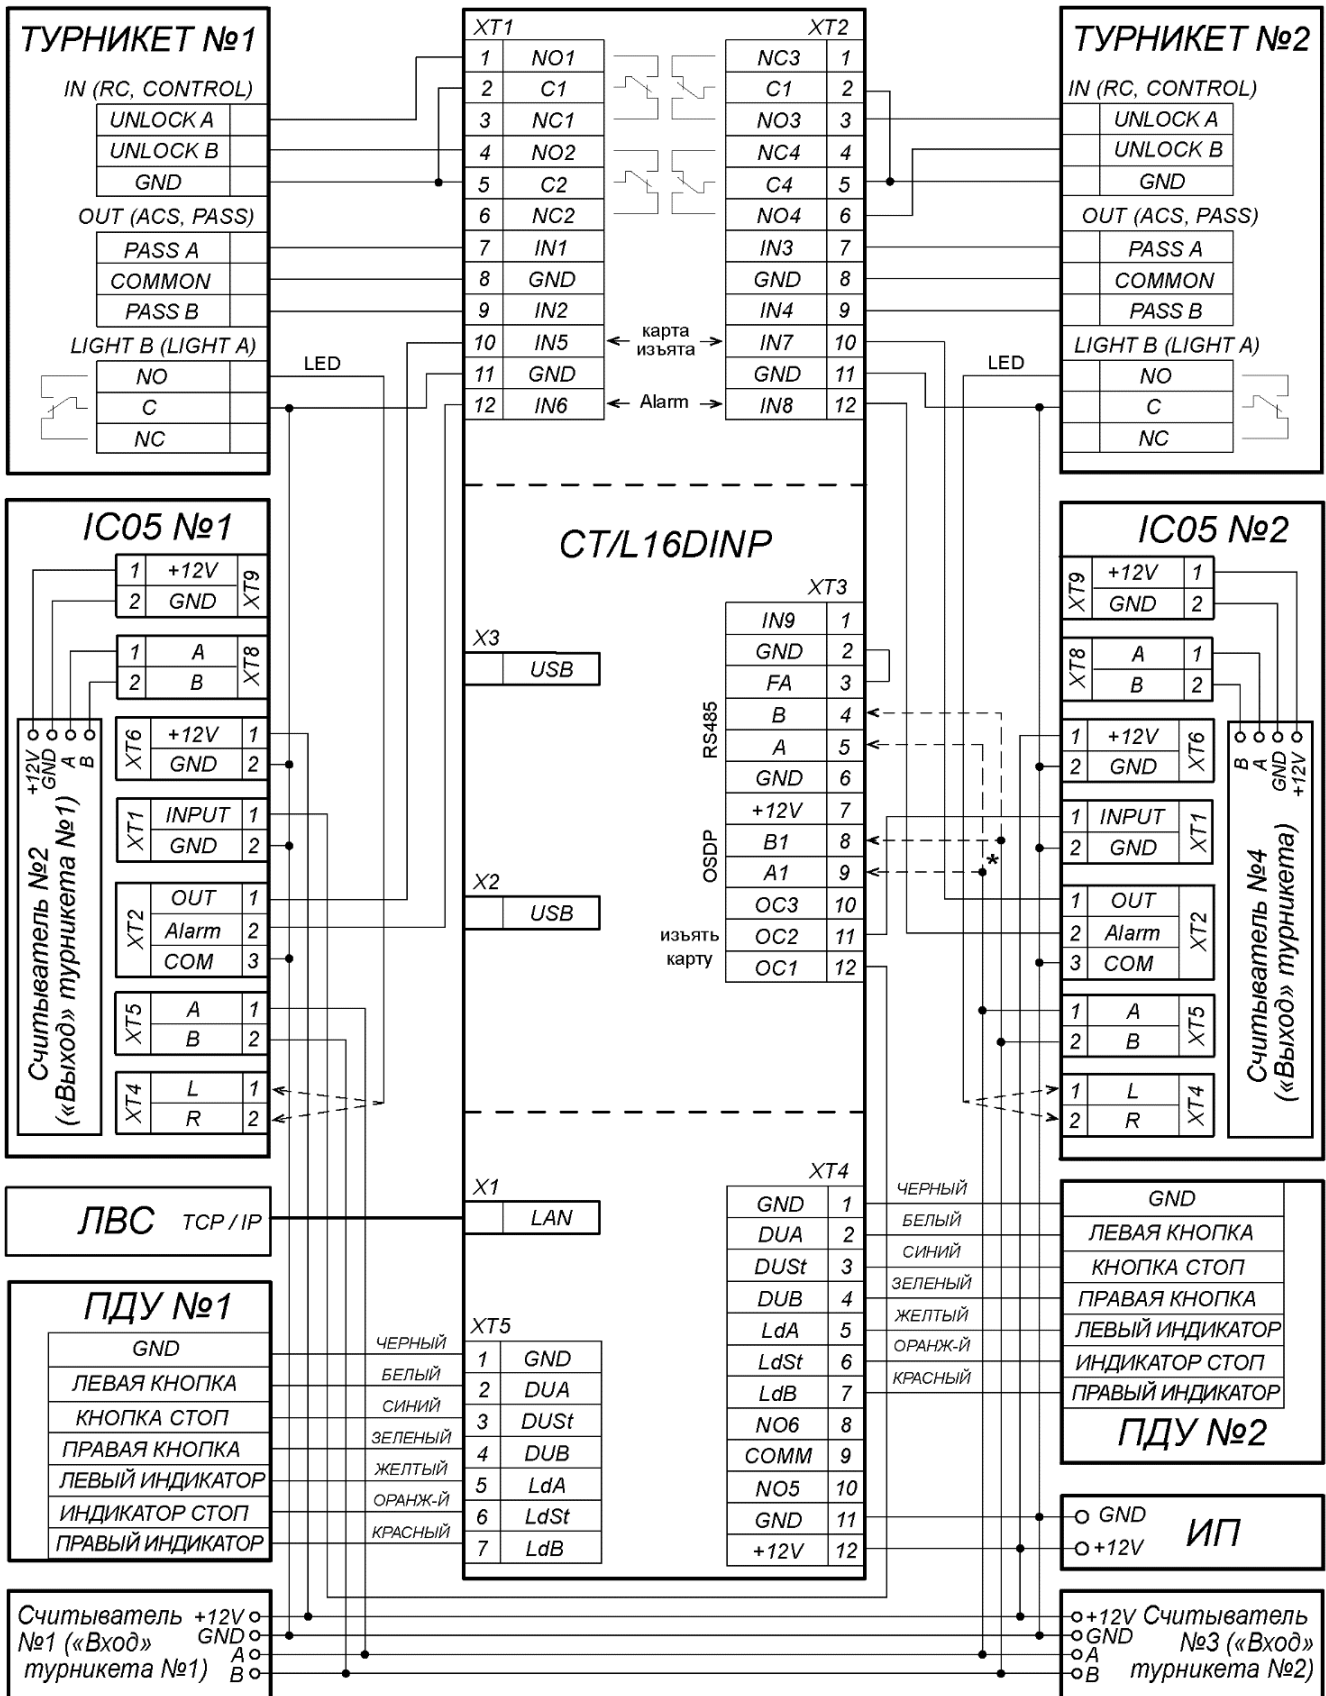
ТУРНИКЕТ №1
IN (RC, CONTROL)
UNLOCK A
UNLOCK B
GND
OUT (ACS, PASS)
PASS A
COMMON
PASS B
LIGHT B (LIGHT A)
NO
C
NC

LED

XT1
| 1 | NO1 |
|---|---|
| 2 | C1 |
| 3 | NC1 |
| 4 | NO2 |
| 5 | C2 |
| 6 | NC2 |
| 7 | IN1 |
| 8 | GND |
| 9 | IN2 |
| 10 | IN5 |
| 11 | GND |
| 12 | IN6 |

карта изъята
Alarm

XT2
| NC3 | 1 |
|---|---|
| C1 | 2 |
| NO3 | 3 |
| NC4 | 4 |
| C4 | 5 |
| NO4 | 6 |
| IN3 | 7 |
| GND | 8 |
| IN4 | 9 |
| IN7 | 10 |
| GND | 11 |
| IN8 | 12 |

ТУРНИКЕТ №2
IN (RC, CONTROL)
UNLOCK A
UNLOCK B
GND
OUT (ACS, PASS)
PASS A
COMMON
PASS B
LIGHT B (LIGHT A)
NO
C
NC

LED

IC05 №1
| 1 | +12V | XT9 |
|---|---|---|
| 2 | GND | |
| 1 | A | XT8 |
| 2 | B | |

+12V GND A B
Считыватель №2 («Выход» турникета №1)

| XT6 | +12V | 1 |
|---|---|---|
| | GND | 2 |
| XT1 | INPUT | 1 |
| | GND | 2 |
| XT2 | OUT | 1 |
| | Alarm | 2 |
| | COM | 3 |
| XT5 | A | 1 |
| | B | 2 |
| XT4 | L | 1 |
| | R | 2 |

CT/L16DINP

X3 USB
X2 USB
X1 LAN

XT3
| IN9 | 1 |
|---|---|
| GND | 2 |
| FA | 3 |
| B | 4 |
| A | 5 |
| GND | 6 |
| +12V | 7 |
| B1 | 8 |
| A1 | 9 |
| OC3 | 10 |
| OC2 | 11 |
| OC1 | 12 |

RS485
OSDP
изъять карту
*

IC05 №2
| XT9 | +12V | 1 |
|---|---|---|
| | GND | 2 |
| XT8 | A | 1 |
| | B | 2 |

B A GND +12V
Считыватель №4 («Выход» турникета)

| 1 | +12V | XT6 |
|---|---|---|
| 2 | GND | |
| 1 | INPUT | XT1 |
| 2 | GND | |
| 1 | OUT | XT2 |
| 2 | Alarm | |
| 3 | COM | |
| 1 | A | XT5 |
| 2 | B | |
| 1 | L | XT4 |
| 2 | R | |

ЛВС TCP / IP

ПДУ №1
GND
ЛЕВАЯ КНОПКА
КНОПКА СТОП
ПРАВАЯ КНОПКА
ЛЕВЫЙ ИНДИКАТОР
ИНДИКАТОР СТОП
ПРАВЫЙ ИНДИКАТОР

ЧЕРНЫЙ
БЕЛЫЙ
СИНИЙ
ЗЕЛЕНЫЙ
ЖЕЛТЫЙ
ОРАНЖ-Й
КРАСНЫЙ

XT5
| 1 | GND |
|---|---|
| 2 | DUA |
| 3 | DUSt |
| 4 | DUB |
| 5 | LdA |
| 6 | LdSt |
| 7 | LdB |

XT4
| GND | 1 |
|---|---|
| DUA | 2 |
| DUSt | 3 |
| DUB | 4 |
| LdA | 5 |
| LdSt | 6 |
| LdB | 7 |
| NO6 | 8 |
| COMM | 9 |
| NO5 | 10 |
| GND | 11 |
| +12V | 12 |

ЧЕРНЫЙ
БЕЛЫЙ
СИНИЙ
ЗЕЛЕНЫЙ
ЖЕЛТЫЙ
ОРАНЖ-Й
КРАСНЫЙ

GND
ЛЕВАЯ КНОПКА
КНОПКА СТОП
ПРАВАЯ КНОПКА
ЛЕВЫЙ ИНДИКАТОР
ИНДИКАТОР СТОП
ПРАВЫЙ ИНДИКАТОР
ПДУ №2

GND
+12V
ИП

Считыватель №1 («Вход» турникета №1) +12V GND A B

+12V GND A B Считыватель №3 («Вход» турникета №2)